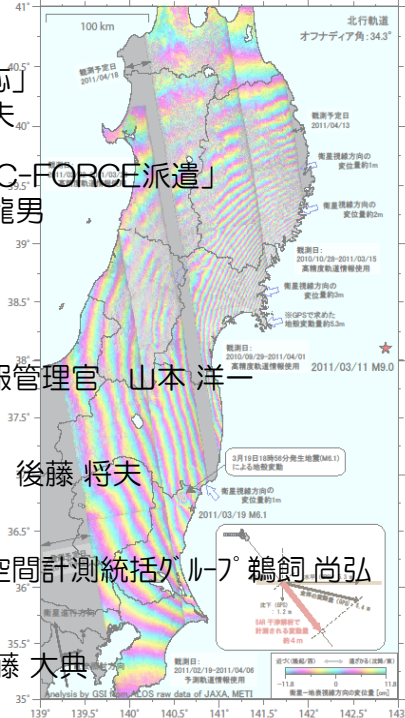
41°
100 km
北行軌道
オフナディア角:34.3°
観測予定日
2011/04/18
40.5°
応」
夫
40°
観測予定日
2011/04/13
C-FORCE派遣」
衛星視線方向の
変位量約1m
龍男
衛星視線方向の
変位量約2m
39°
観測日:
2010/10/29-2011/03/15
高精度軌道情報使用
38.5°
衛星視線方向の
変位量約3m
※GPSで求めた
地殻変動量約5.3m
38°
観測日:
2010/09/29-2011/04/01
高精度軌道情報使用
2011/03/11 M9.0
報管理官 山本 洋一
37.5°
3月19日18時56分発生地震(M6.1)
による地殻変動
37°
後藤 将夫
衛星視線方向の
変位量約1m
2011/03/19 M6.1
36.5°
空間計測統括グループ 鵜飼 尚弘
36°
沈下(GPS)
1.2 m
SAR干渉解析で
計測される変動量
約4m
35.5°
藤 大典
観測日:
2011/02/19-2011/04/06
予測軌道情報使用
近づく(隆起/西) 遠ざかる(沈降/東)
-11.8 0 11.8
衛星—地表視線方向の変位量 [cm]
Analysis by GSI from ALOS raw data of JAXA, METI
35°
139° 139.5° 140° 140.5° 141° 141.5° 142° 142.5° 143°